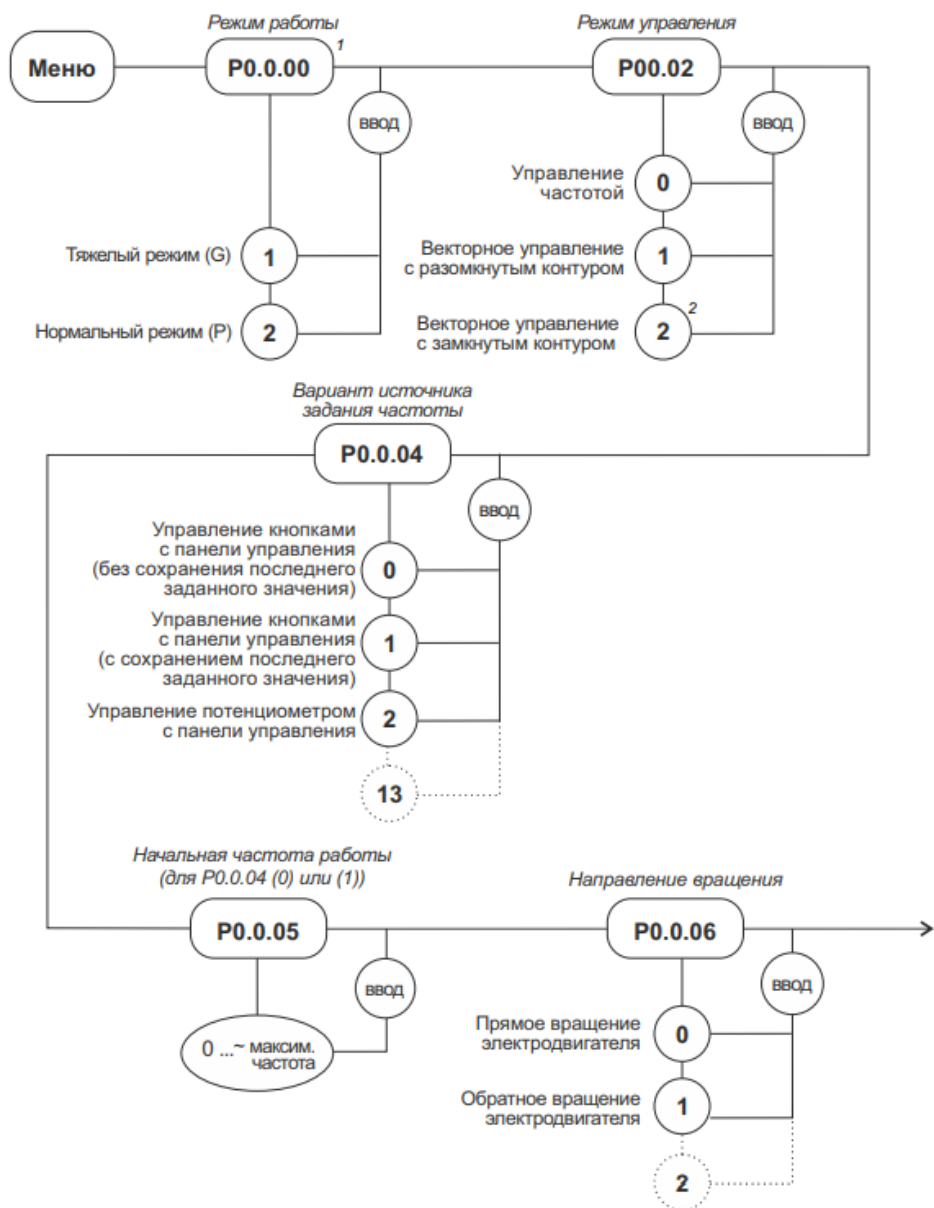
Режим работы

Меню

P0.0.00 $^1$

ввод

Тяжелый режим (G) 1

Нормальный режим (P) 2

Режим управления

P00.02

ввод

Управление частотой 0

Векторное управление с разомкнутым контуром 1

Векторное управление с замкнутым контуром 2 $^2$

Вариант источника задания частоты

P0.0.04

ввод

Управление кнопками с панели управления (без сохранения последнего заданного значения) 0

Управление кнопками с панели управления (с сохранением последнего заданного значения) 1

Управление потенциометром с панели управления 2

13

Начальная частота работы (для P0.0.04 (0) или (1))

P0.0.05

ввод

0 ...~ максим. частота

Направление вращения

P0.0.06

ввод

Прямое вращение электродвигателя 0

Обратное вращение электродвигателя 1

2